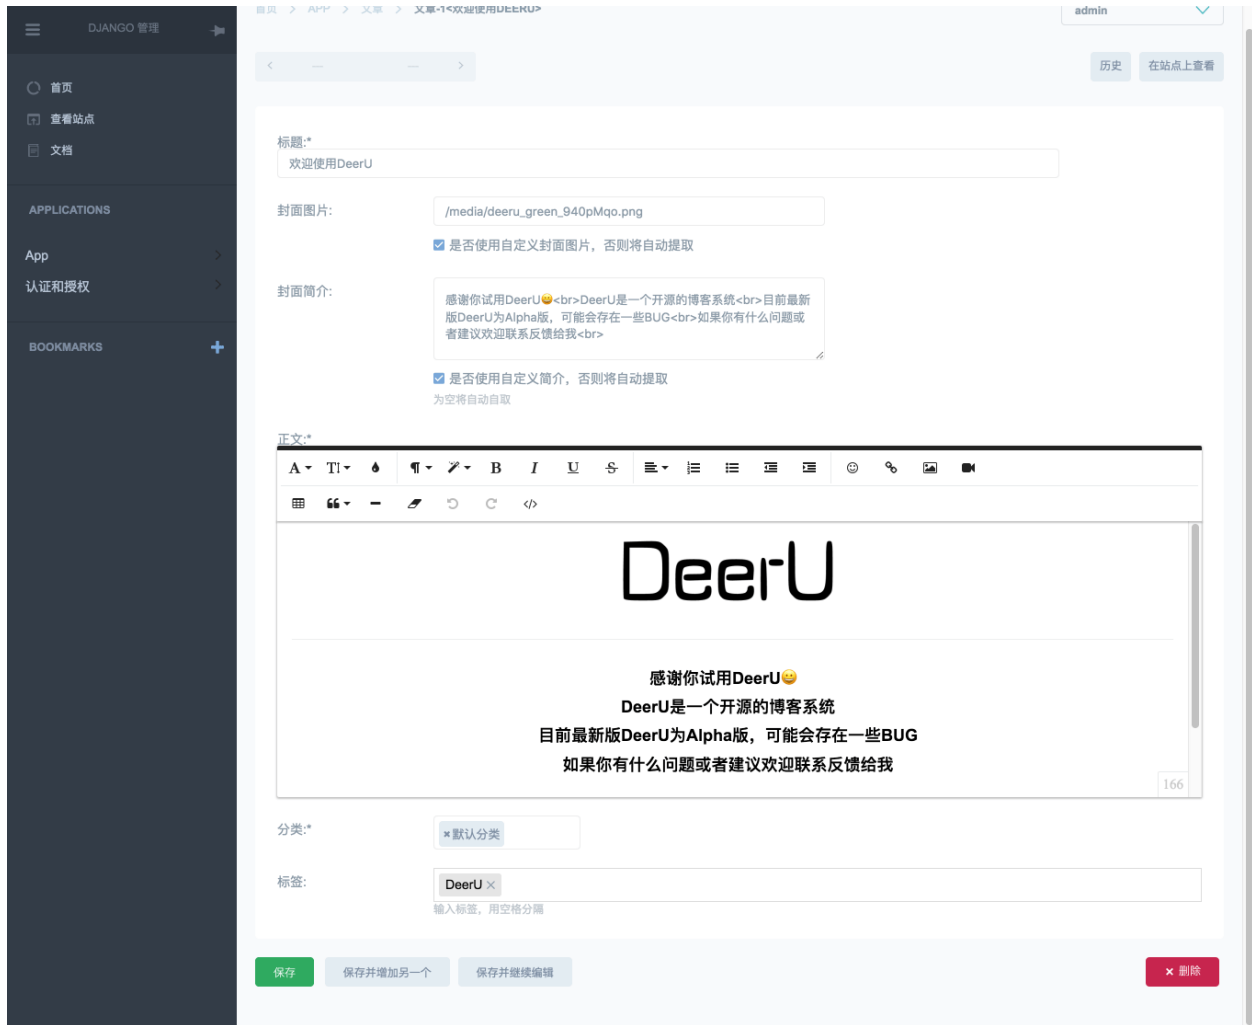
DJANGO 管理

首页
查看站点
文档

APPLICATIONS

App
认证和授权

BOOKMARKS

首页 > APP > 文章 > 文章-1<欢迎使用DEERU>

admin

历史
在站点上查看

标题:*
欢迎使用DeerU

封面图片:
/media/deeru_green_940pMqo.png
是否使用自定义封面图片，否则将自动提取

封面简介:
感谢你试用DeerU😀<br>DeerU是一个开源的博客系统<br>目前最新版DeerU为Alpha版，可能会存在一些BUG<br>如果你有什么问题或者建议欢迎联系反馈给我<br>
是否使用自定义简介，否则将自动提取
为空将自动自取

正文:*

DeerU

感谢你试用DeerU😀
DeerU是一个开源的博客系统
目前最新版DeerU为Alpha版，可能会存在一些BUG
如果你有什么问题或者建议欢迎联系反馈给我

166

分类:*
×默认分类

标签:
DeerU ×
输入标签，用空格分隔

保存
保存并增加另一个
保存并继续编辑
× 删除